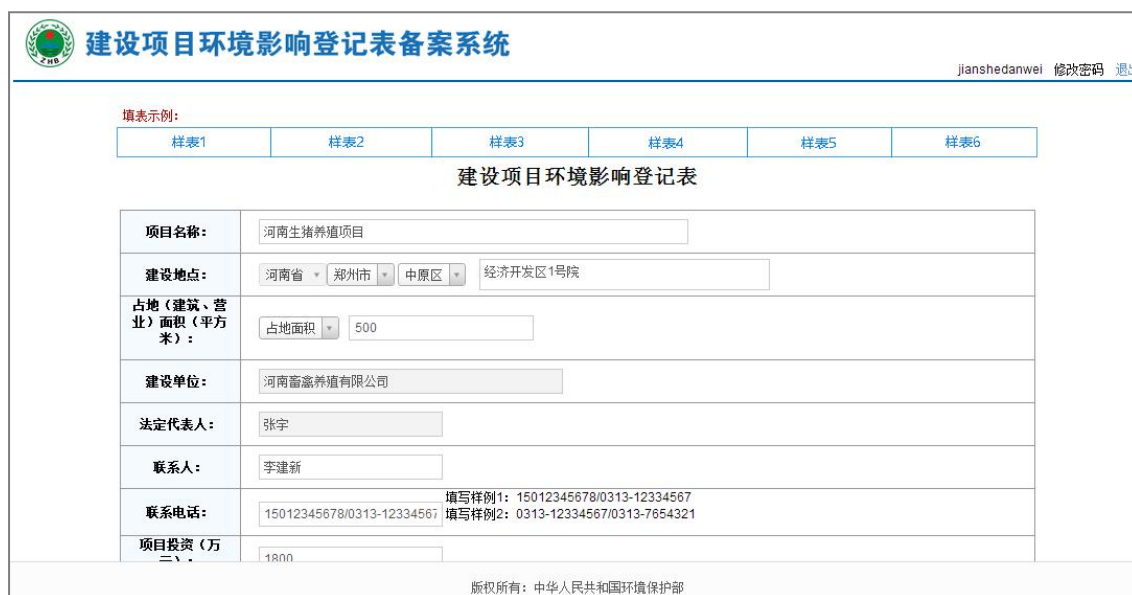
ZHB

建设项目环境影响登记表备案系统

jianshedanwei 修改密码 退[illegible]

填表示例：

| 样表1 | 样表2 | 样表3 | 样表4 | 样表5 | 样表6 |
|---|---|---|---|---|---|

建设项目环境影响登记表

| | |
|---|---|
| 项目名称： | 河南生猪养殖项目 |
| 建设地点： | 河南省 郑州市 中原区 经济开发区1号院 |
| 占地（建筑、营业）面积（平方米）： | 占地面积 500 |
| 建设单位： | 河南畜禽养殖有限公司 |
| 法定代表人： | 张宇 |
| 联系人： | 李建新 |
| 联系电话： | 15012345678/0313-12334567 填写样例1：15012345678/0313-12334567 填写样例2：0313-12334567/0313-7654321 |
| 项目投资（万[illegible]）： | 1800 |

版权所有：中华人民共和国环境保护部